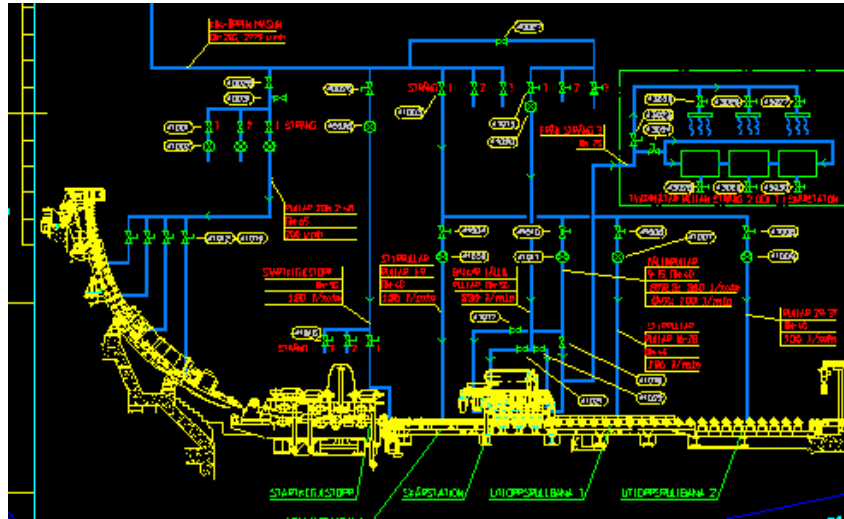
EK-ÅPPEN MASKIN
DN 200, 2275 l/min

STRÅNG 1 2 3

1 STRÅNG

STRÅNG 1 2 3

KYLA STRÅNG 3
DN 75

PULLAP 70N 2-18
DN 65
700 l/min

STAPPVALSSTOPP
PULLAP 70
DN 50
160 l/min

STRÅNG 1 2 3

STAPPULLAP
PULLAP 19
DN 40
160 l/min

SKAPSPULLAP
PULLAP 19
DN 50
300 l/min

TÅLPULLAP
9-15 DN 65
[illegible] 500 l/min
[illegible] 100 l/min

STAPPULLAP
PULLAP 16-20
DN 40
295 l/min

PULLAP 7N 37
DN 65
300 l/min

STRÅNG 2 OCH 3 SKAPSTATION

STAPPVALSSTOPP
SKAPSTATION
UTLOPPSRULLBANA 1
UTLOPPSRULLBANA 2